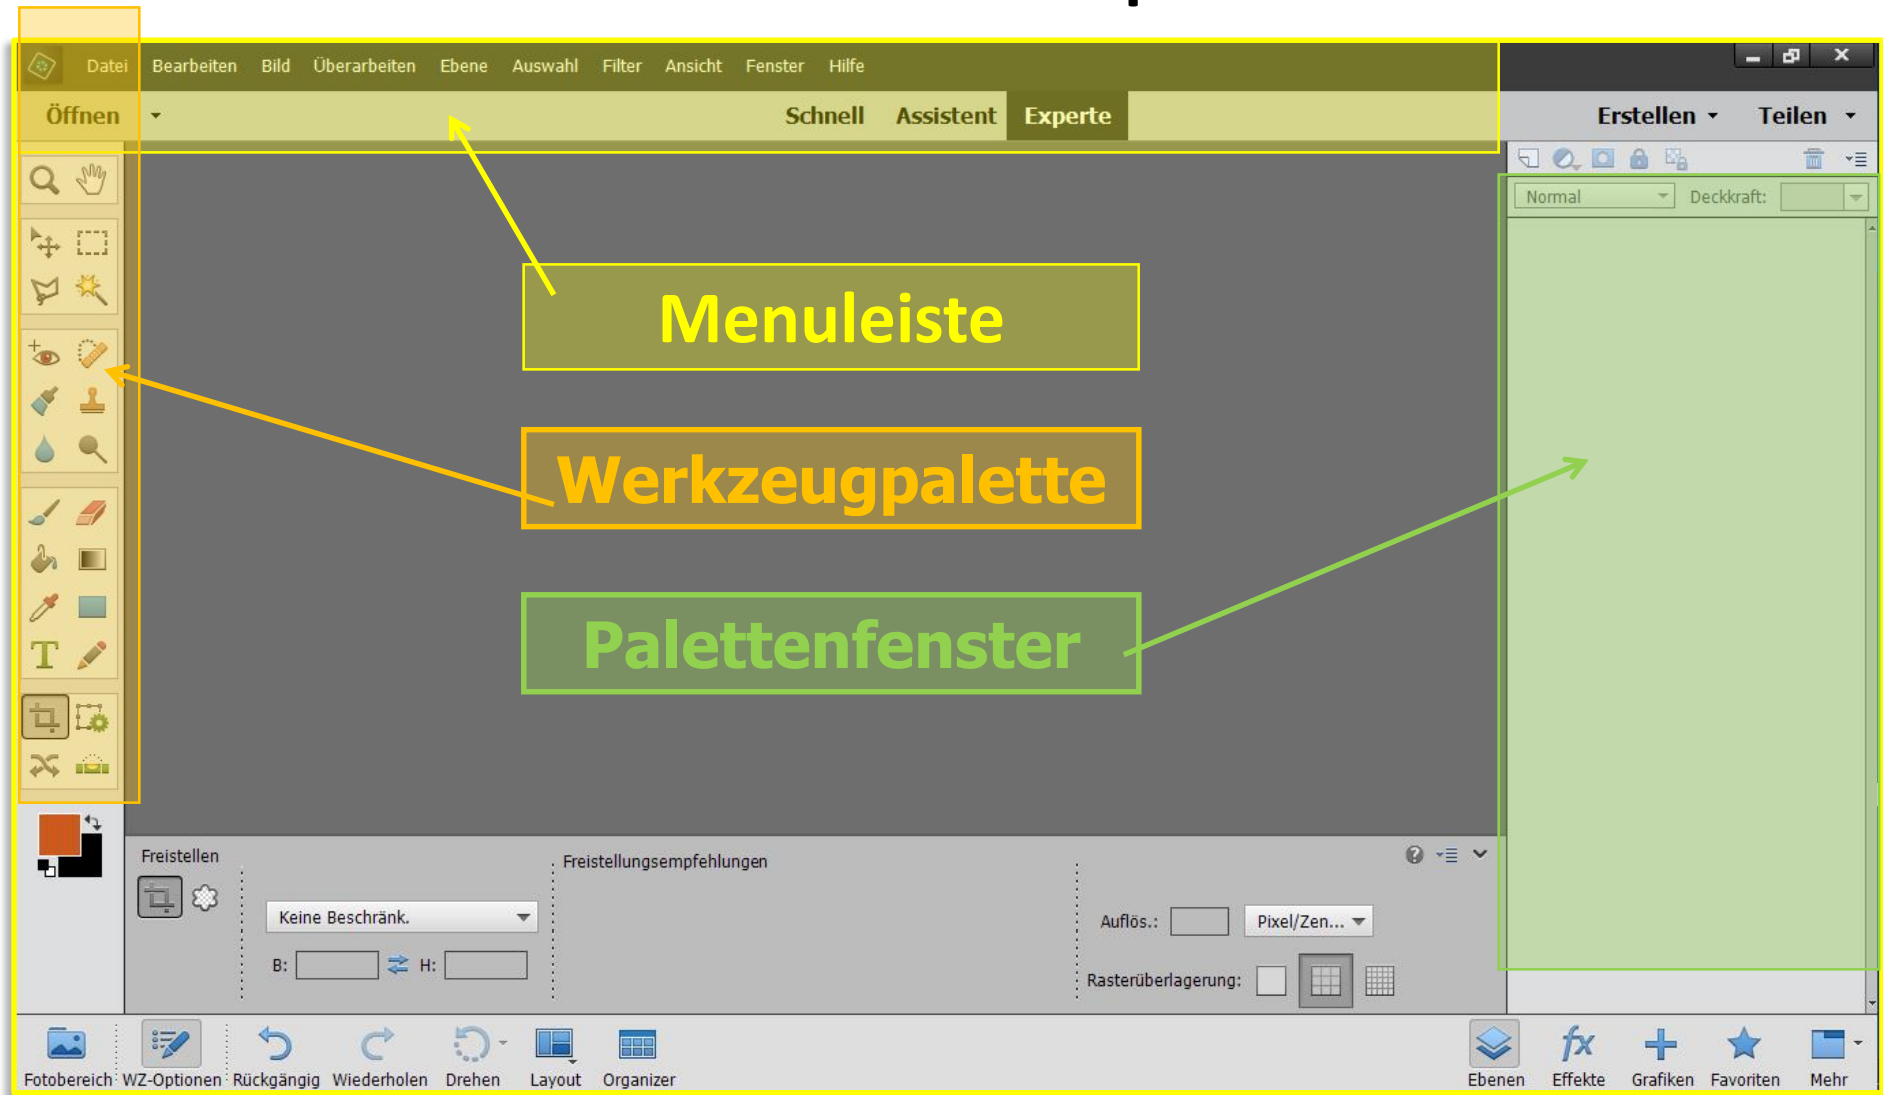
Datei Bearbeiten Bild Überarbeiten Ebene Auswahl Filter Ansicht Fenster Hilfe

Öffnen

Schnell Assistent Experte

Erstellen Teilen

Normal Deckkraft:

Menuleiste

Werkzeugpalette

Palettenfenster

Freistellen

Freistellungsempfehlungen

Keine Beschränk.

B: H:

Auflös.: Pixel/Zen...

Rasterüberlagerung:

Fotobereich WZ-Optionen Rückgängig Wiederholen Drehen Layout Organizer

Ebenen Effekte Grafiken Favoriten Mehr